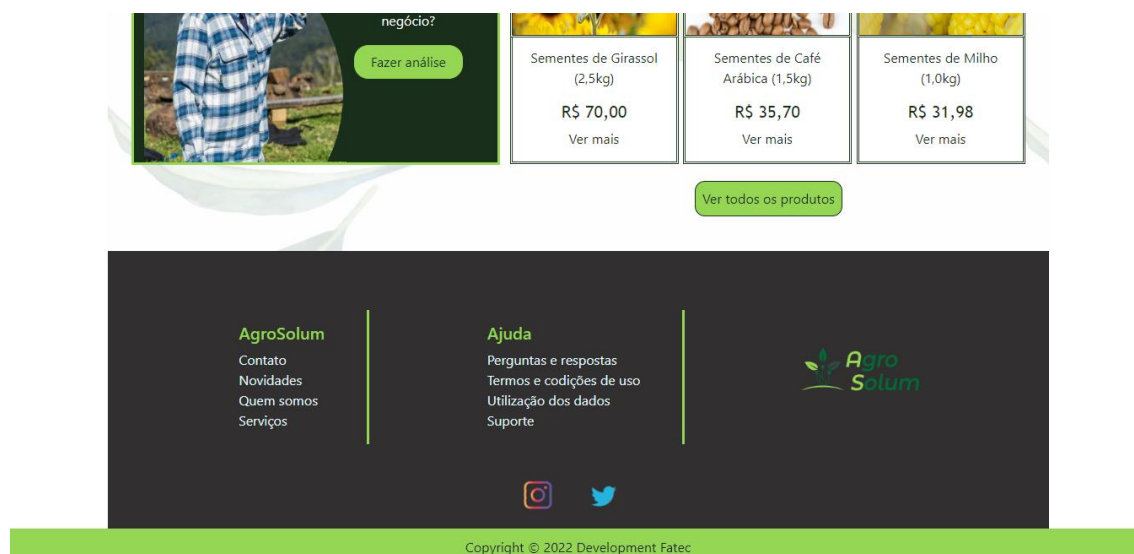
negócio?

Fazer análise

Sementes de Girassol (2,5kg)

R$ 70,00

Ver mais

Sementes de Café Arábica (1,5kg)

R$ 35,70

Ver mais

Sementes de Milho (1,0kg)

R$ 31,98

Ver mais

Ver todos os produtos

AgroSolum
Contato
Novidades
Quem somos
Serviços

Ajuda
Perguntas e respostas
Termos e codições de uso
Utilização dos dados
Suporte

Agro Solum

Copyright © 2022 Development Fatec